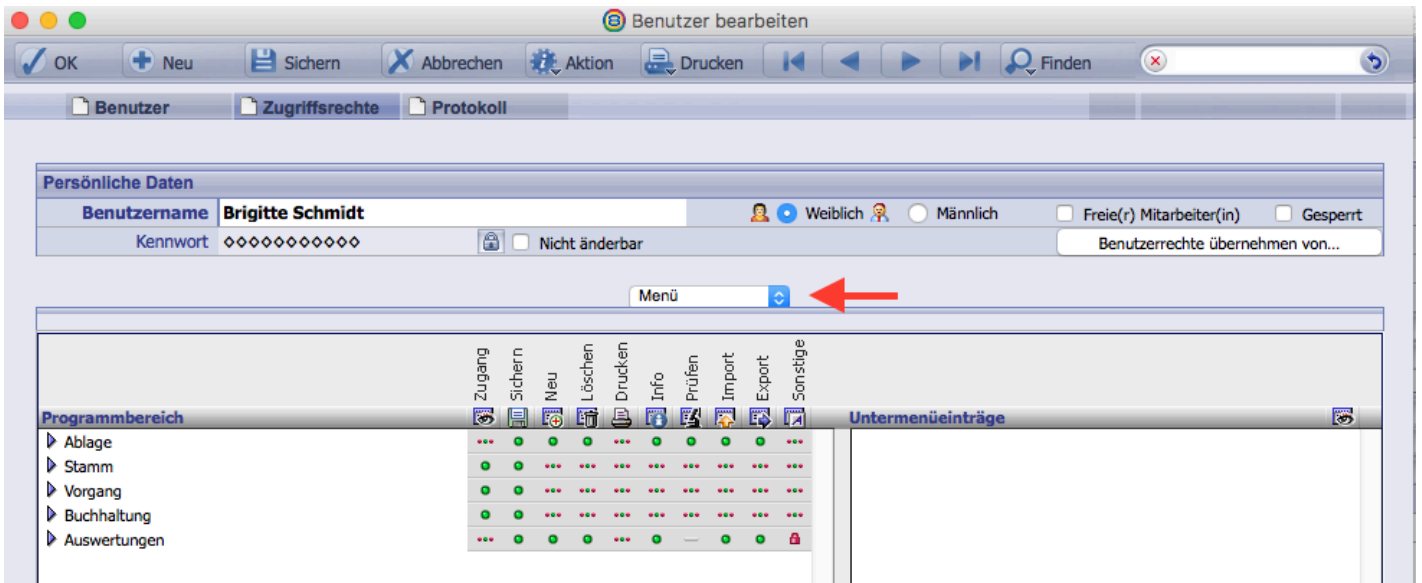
Benutzer bearbeiten

OK Neu Sichern Abbrechen Aktion Drucken Finden

Benutzer Zugriffsrechte Protokoll

Persönliche Daten

| Benutzername | Brigitte Schmidt | Weiblich | Männlich | Freie(r) Mitarbeiter(in) | Gesperrt |
|---|---|---|---|---|---|
| Kennwort | ◊◊◊◊◊◊◊◊◊◊◊ | Nicht änderbar | | Benutzerrechte übernehmen von... | |

Menü

Zugang Sichern Neu Löschen Drucken Info Prüfen Import Export Sonstige

Programmbereich

Ablage
Stamm
Vorgang
Buchhaltung
Auswertungen

Untermenüeinträge